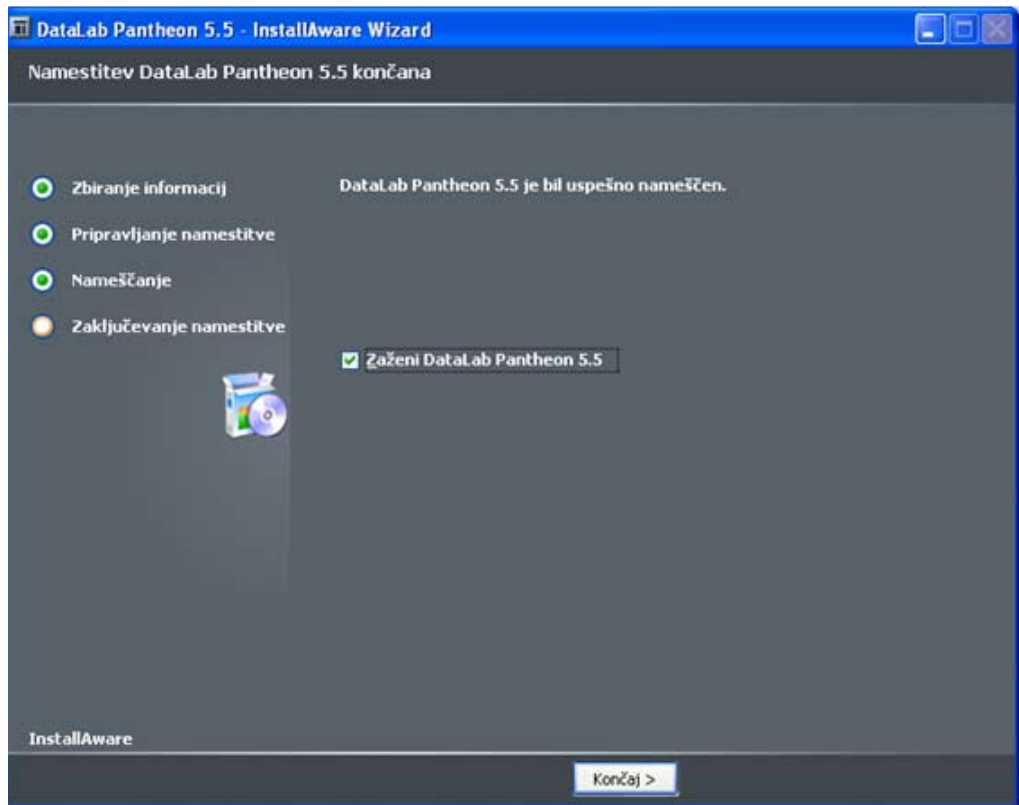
DataLab Pantheon 5.5 - InstallAware Wizard

Namestitev DataLab Pantheon 5.5 končana

Zbiranje informacij

Pripravljanje namestitve

Nameščanje

Zaključevanje namestitve

DataLab Pantheon 5.5 je bil uspešno nameščen.

Zaženi DataLab Pantheon 5.5

InstallAware

Končaj >